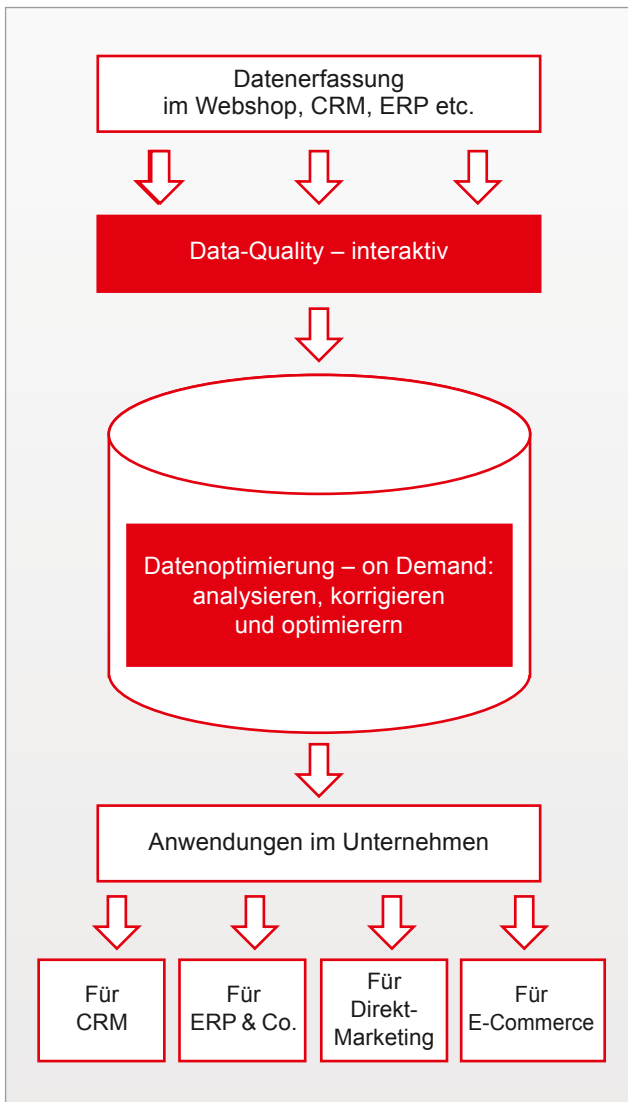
Datenerfassung
im Webshop, CRM, ERP etc.

Data-Quality – interaktiv

Datenoptimierung – on Demand:
analysieren, korrigieren
und optimierern

Anwendungen im Unternehmen

Für
CRM

Für
ERP & Co.

Für
Direkt-
Marketing

Für
E-Commerce